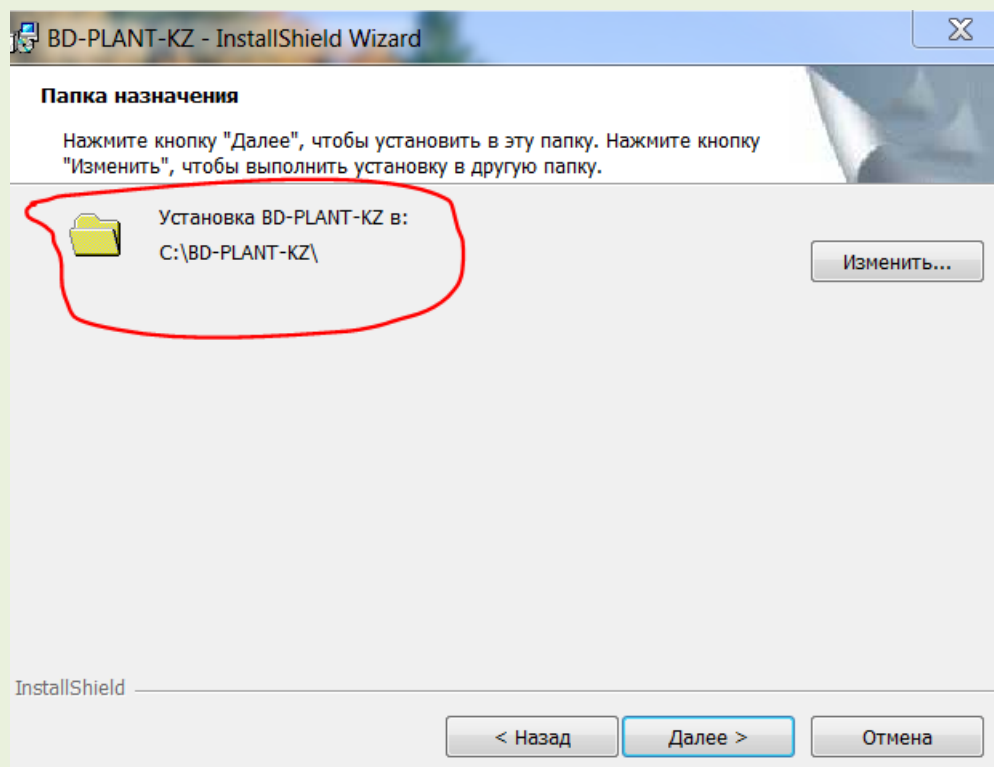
BD-PLANT-KZ - InstallShield Wizard

Папка назначения

Нажмите кнопку "Далее", чтобы установить в эту папку. Нажмите кнопку "Изменить", чтобы выполнить установку в другую папку.

Установка BD-PLANT-KZ в:
C:\BD-PLANT-KZ\

Изменить...

InstallShield

< Назад
Далее >
Отмена